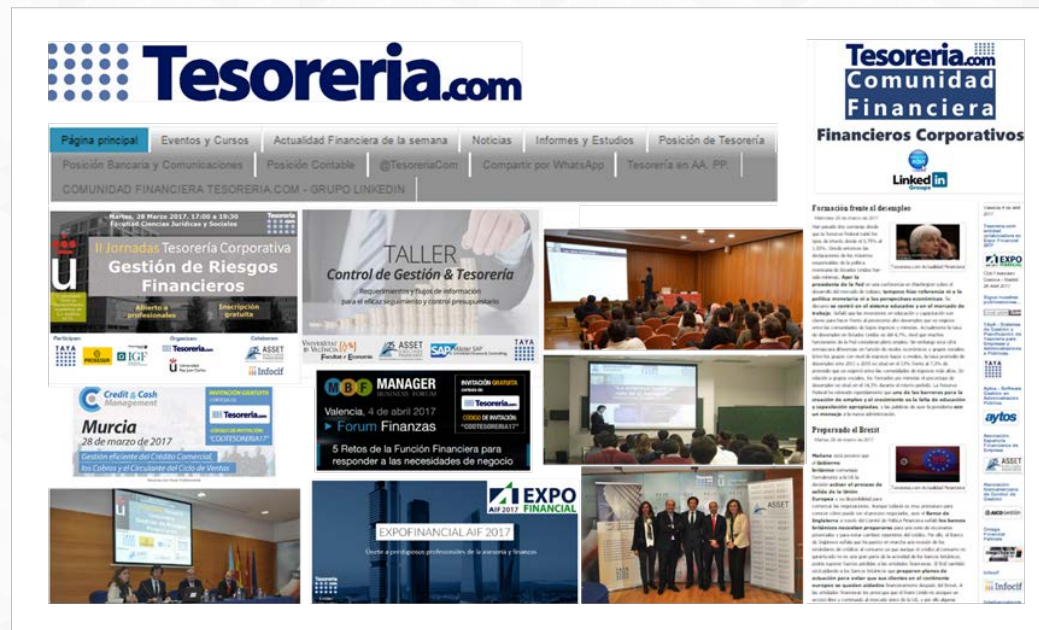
Tesoreria.com

Página principal | Eventos y Cursos | Actualidad Financiera de la semana | Noticias | Informes y Estudios | Posición de Tesorería | Posición Bancaria y Comunicaciones | Posición Contable | @TesoreriaCom | Compartir por WhatsApp | Tesorería en AA. PP. | COMUNIDAD FINANCIERA TESORERIA.COM - GRUPO LINKEDIN

Martes, 28 Marzo 2017, 17:00 a 19:30
Facultad Ciencias Jurídicas y Sociales
II Jornadas Tesorería Corporativa
Gestión de Riesgos Financieros
Abierto a profesionales
Inscripción gratuita
Participan: TAYA PROBESUR IGF
Organizan: Tesoreria.com Universidad Rey Juan Carlos
Colaboran: ASSET Infocif

TALLER
Control de Gestión & Tesorería
Requerimientos y flujos de información para el eficaz seguimiento y control presupuestario
Universitat de València Facultat d'Economia ASSET SAP TAYA

Credit & Cash Management
INVITACIÓN GRATUITA
Tesoreria.com
CÓDIGO DE INVITACIÓN "COOTESORERIA17"
Murcia
28 de marzo de 2017
Gestión eficiente del Crédito Comercial, los Cobros y el Circulante del Ciclo de Ventas

MBF MANAGER BUSINESS FORUM
INVITACIÓN GRATUITA
Tesoreria.com
CÓDIGO DE INVITACIÓN "COOTESORERIA17"
Valencia, 4 de abril 2017
Forum Finanzas
5 Retos de la Función Financiera para responder a las necesidades de negocio

EXPOFINANCIAL AIF 2017
EXPO FINANCIAL AIF 2017

Tesoreria.com
Comunidad Financiera
Financieros Corporativos
Linked in Groups

Formación frente al desempleo
Preparando el Brexit
AYTOS
ASSET
Infocif